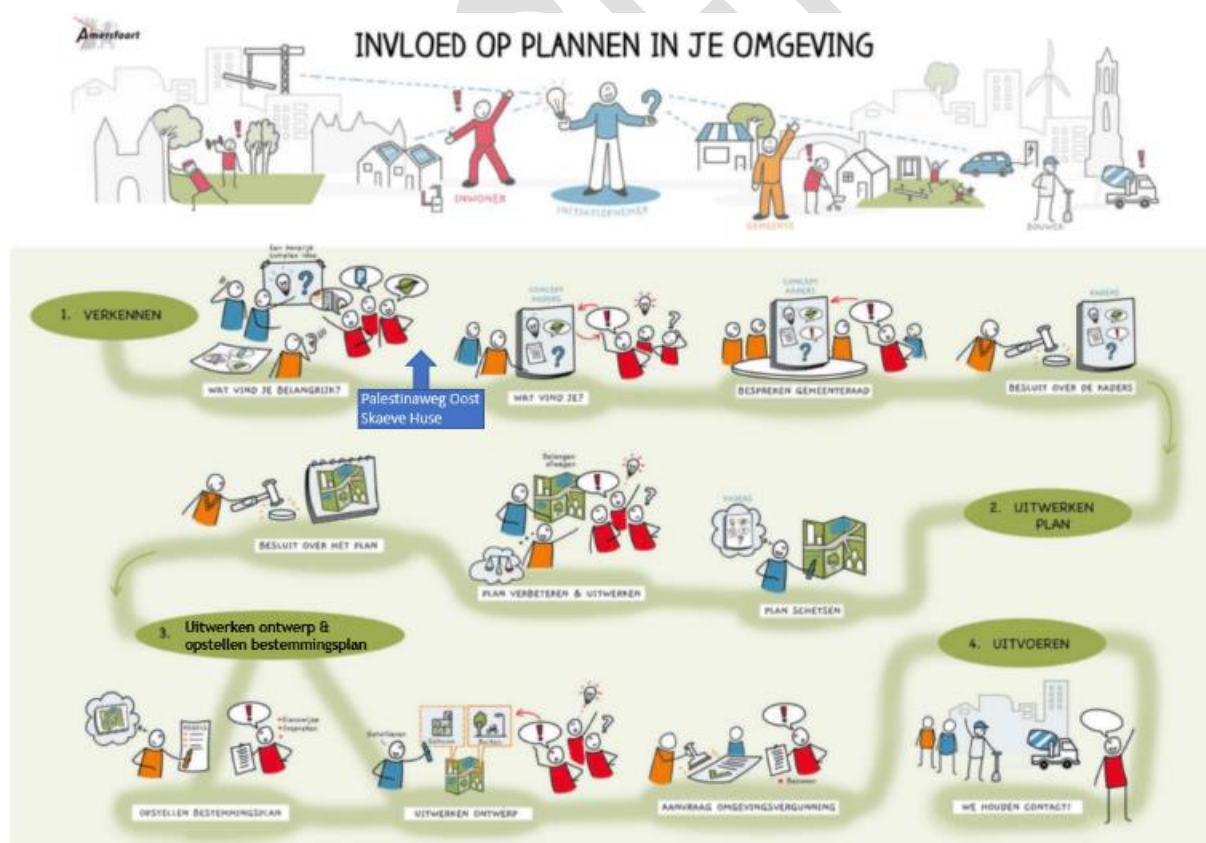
Amersfoort

INVLOED OP PLANNEN IN JE OMGEVING

INWONER
INITIATIEFNEMER
GEMEENTE
BOUWER

1. VERKENNEN

Een bewerkt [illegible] idee

WAT VIND JE BELANGRIJK?

Palestinaweg Oost Skaeve Huse

CONCEPT KADERS

WAT VIND JE?

CONCEPT KADERS

BESPREKEN GEMEENTERAAD

KADERS

BESLUIT OVER DE KADERS

2. UITWERKEN PLAN

KADERS

PLAN SCHETSEN

Belangen afwegen

PLAN VERBETEREN & UITWERKEN

BESLUIT OVER HET PLAN

3. Uitwerken ontwerp & opstellen bestemmingsplan

4. UITVOEREN

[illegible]
Zienswijze
Inspreken

OPSTELLEN BESTEMMINGSPLAN

Detailleren

UITWERKEN ONTWERP

Bezwaar

AANVRAAG OMGEVINGSVERGUNNING

WE HOUDEN CONTACT!